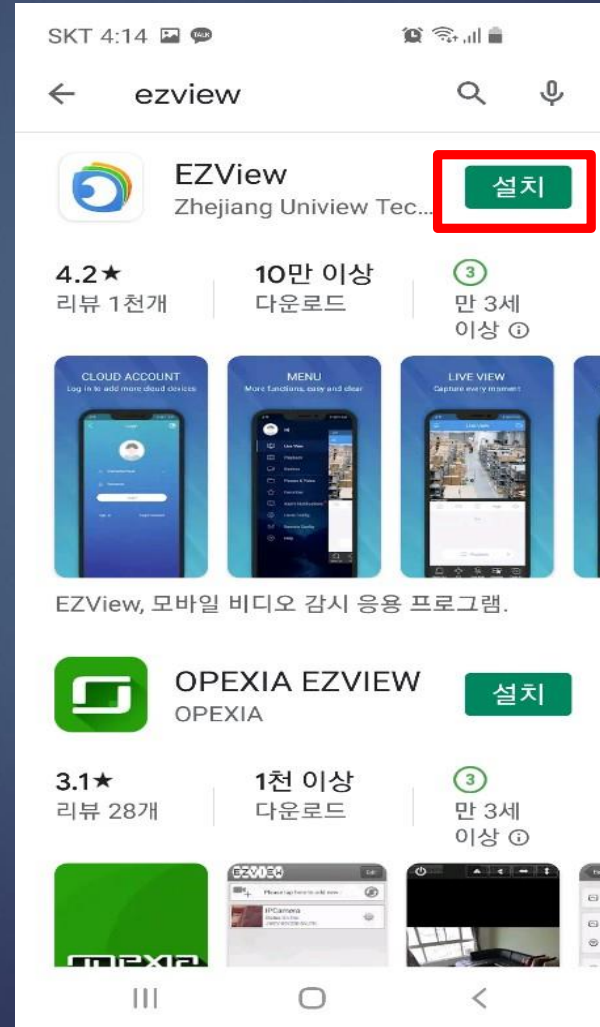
SKT 4:14

ezview

EZView
Zhejiang Uniview Tec...
설치

4.2★
리뷰 1천개

10만 이상
다운로드

3
만 3세 이상

CLOUD ACCOUNT
Log in to add more cloud devices

MENU
More functions, easy and clear

LIVE VIEW
Capture every moment

EZView, 모바일 비디오 감시 응용 프로그램.

OPEXIA EZVIEW
OPEXIA
설치

3.1★
리뷰 28개

1천 이상
다운로드

3
만 3세 이상

EZVIEW
Please tap here to add new
IPCamera